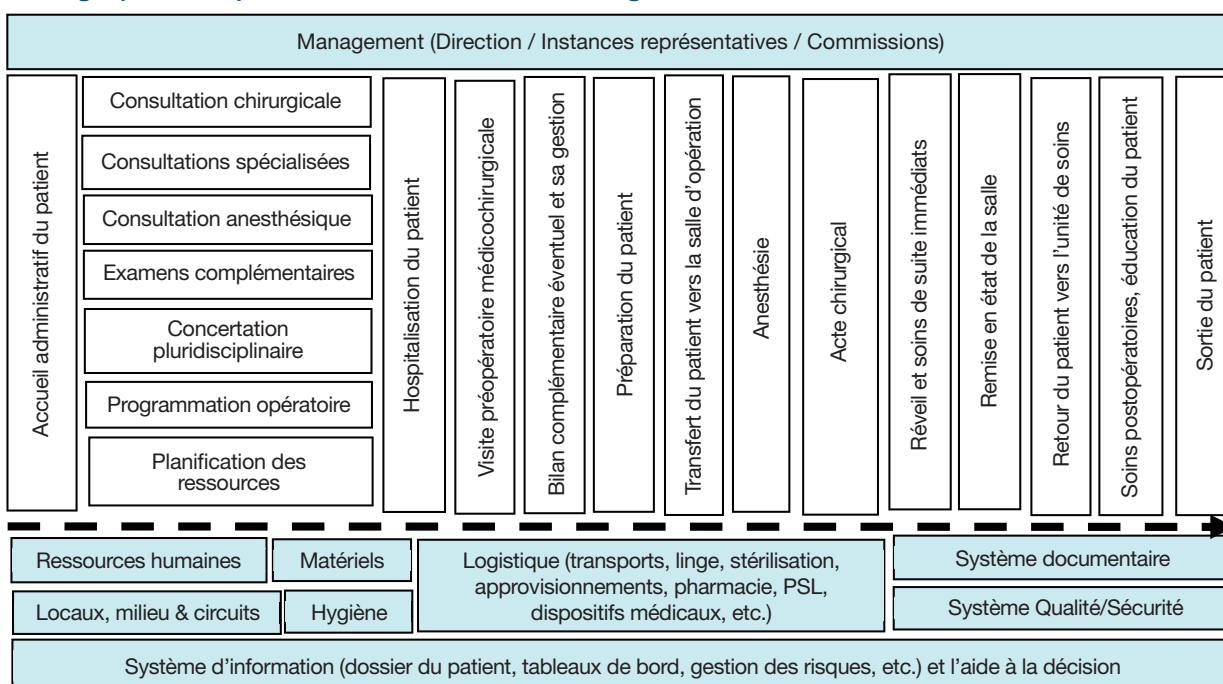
Management (Direction / Instances représentatives / Commissions)

Accueil administratif du patient

Consultation chirurgicale

Consultations spécialisées

Consultation anesthésique

Examens complémentaires

Concertation pluridisciplinaire

Programmation opératoire

Planification des ressources

Hospitalisation du patient

Visite préopératoire médicochirurgicale

Bilan complémentaire éventuel et sa gestion

Préparation du patient

Transfert du patient vers la salle d'opération

Anesthésie

Acte chirurgical

Réveil et soins de suite immédiats

Remise en état de la salle

Retour du patient vers l'unité de soins

Soins postopératoires, éducation du patient

Sortie du patient

Ressources humaines

Matériels

Logistique (transports, linge, stérilisation, approvisionnements, pharmacie, PSL, dispositifs médicaux, etc.)

Système documentaire

Locaux, milieu & circuits

Hygiène

Système Qualité/Sécurité

Système d'information (dossier du patient, tableaux de bord, gestion des risques, etc.) et l'aide à la décision